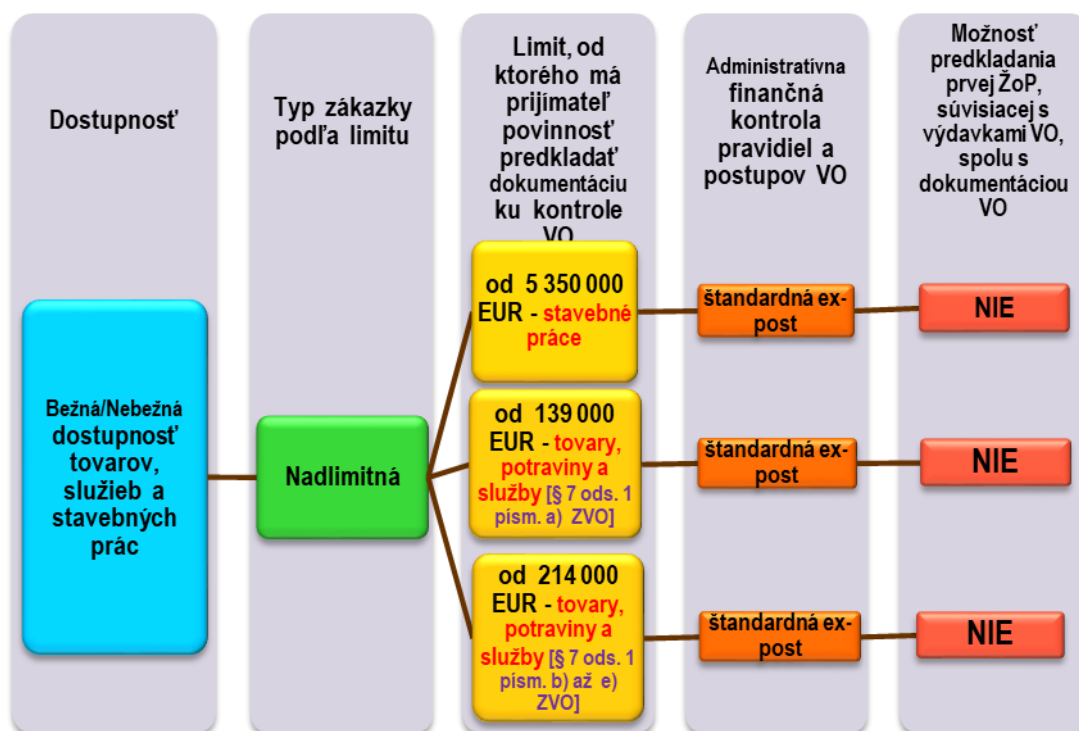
Dostupnosť

Typ zákazky podľa limitu

Limit, od ktorého má prijímateľ povinnosť predkladať dokumentáciu ku kontrole VO

Administratívna finančná kontrola pravidiel a postupov VO

Možnosť predkladania prvej ŽoP, súvisiacej s výdavkami VO, spolu s dokumentáciou VO

Bežná/Nebežná dostupnosť tovarov, služieb a stavebných prác

Nadlimitná

od 5 350 000 EUR - stavebné práce

štandardná ex-post

NIE

od 139 000 EUR - tovary, potraviny a služby [§ 7 ods. 1 písm. a) ZVO]

štandardná ex-post

NIE

od 214 000 EUR - tovary, potraviny a služby [§ 7 ods. 1 písm. b) až e) ZVO]

štandardná ex-post

NIE